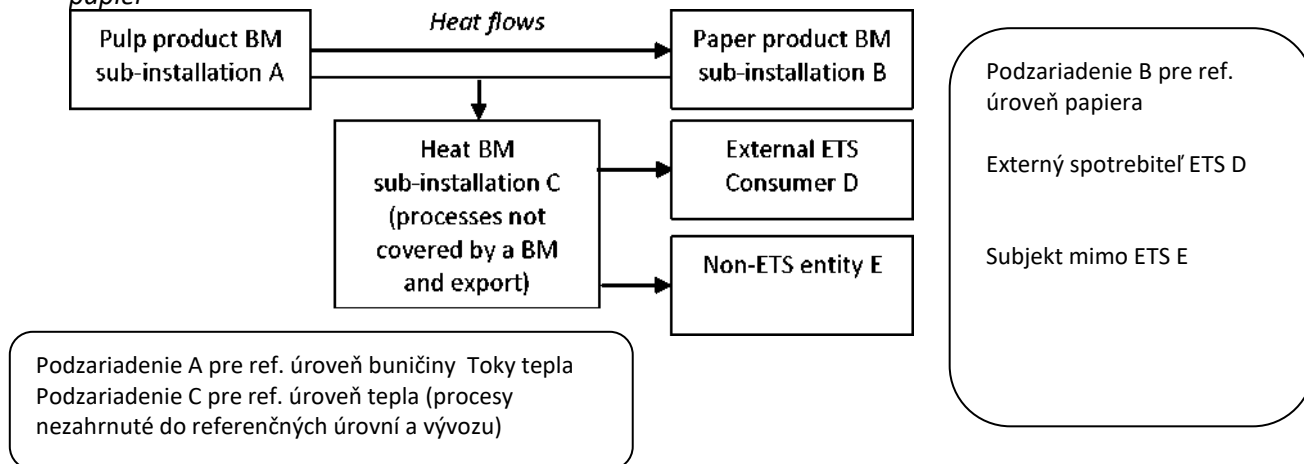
papier

Heat flows

Pulp product BM sub-installation A

Paper product BM sub-installation B

Heat BM sub-installation C (processes not covered by a BM and export)

External ETS Consumer D

Non-ETS entity E

Podzariadenie B pre ref. úroveň papiera

Externý spotrebiteľ ETS D

Subjekt mimo ETS E

Podzariadenie A pre ref. úroveň buničiny Toky tepla Podzariadenie C pre ref. úroveň tepla (procesy nezahrnuté do referenčných úrovní a vývozu)